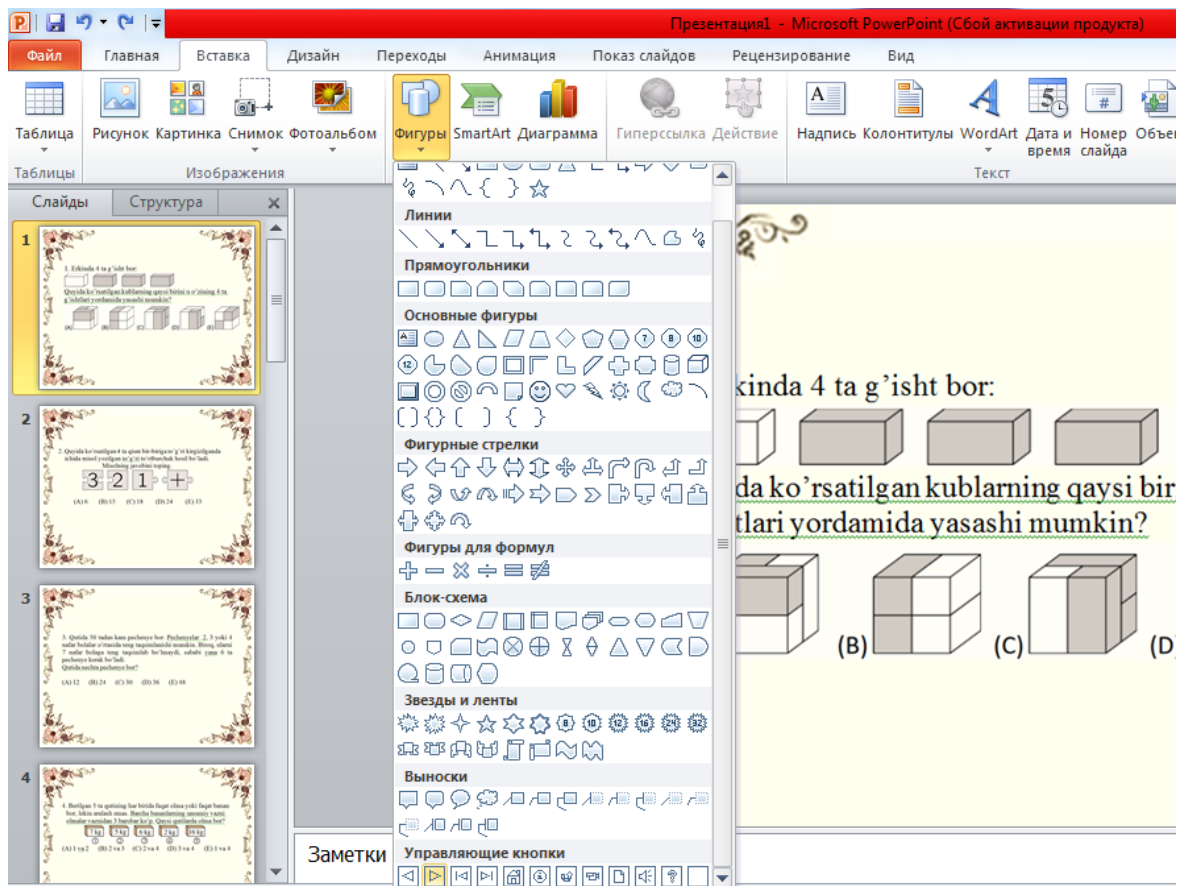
Презентация1 - Microsoft PowerPoint (Сбой активации продукта)

Файл Главная Вставка Дизайн Переходы Анимация Показ слайдов Рецензирование Вид

Таблица
Таблицы
Рисунок Картинка Снимок Фотоальбом
Изображения
Фигуры SmartArt Диаграмма
Гиперссылка Действие
Надпись Колонтитулы WordArt Дата и время Номер слайда Объе
Текст

Слайды Структура

1
1. Erkinda 4 ta g'isht bor:
Quyida ko'rsatilgan kublarning qaysi birini u o'zining 4 ta g'ishtlari yordamida yasashi mumkin?
(A) (B) (C) (D) (E)

2
2. Quyida ko'rsatilgan 4 ta qism bir-biriga to'g'ri kiygizilganda ichida misol yozilgan to'g'ri to'rtburchak hosil bo'ladi. Misolning javobini toping.
3 2 1 +
(A) 6 (B) 15 (C) 18 (D) 24 (E) 33

3
3. Qutida 50 tadan kam pechenye bor. Pechenyelar 2, 3 yoki 4 sadar bolalar o'rtasida teng taqsimlanishi mumkin. Biroq, ularni 7 sadar bolaga teng taqsimlab bo'lmaydi, sababi yana 6 ta pechenye kerak bo'ladi.
Qutida nechta pechenye bor?
(A) 12 (B) 24 (C) 30 (D) 36 (E) 48

4
4. Bottlgan 5 ta qutining har birida faqat olma yoki faqat banan bor, lekin aralash emas. Barcha bananlarning umumiy vazni, olmalar vaznidan 3 barobar ko'p. Qaysi qutilarda olma bor?
7 kg 5 kg 4 kg 2 kg 16 kg
(A) 1 va 2 (B) 2 va 3 (C) 2 va 4 (D) 3 va 4 (E) 1 va 4

Линии
Прямоугольники
Основные фигуры
Фигурные стрелки
Фигуры для формул
Блок-схема
Звезды и ленты
Выноски
Управляющие кнопки

kinda 4 ta g'isht bor:
da ko'rsatilgan kublarning qaysi bir
tlari yordamida yasashi mumkin?
(B) (C) (D

Заметки